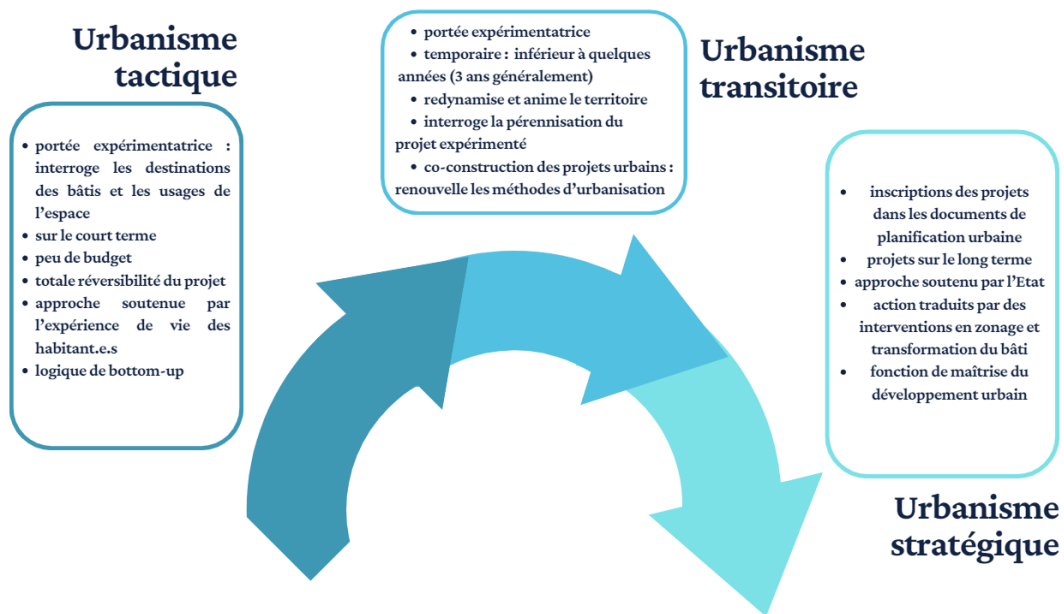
Urbanisme tactique

- portée expérimentatrice : interroge les destinations des bâtis et les usages de l'espace
- sur le court terme
- peu de budget
- totale réversibilité du projet
- approche soutenue par l'expérience de vie des habitant.e.s
- logique de bottom-up

- portée expérimentatrice
- temporaire : inférieur à quelques années (3 ans généralement)
- redynamise et anime le territoire
- interroge la pérennisation du projet expérimenté
- co-construction des projets urbains : renouvelle les méthodes d'urbanisation

Urbanisme transitoire

- inscriptions des projets dans les documents de planification urbaine
- projets sur le long terme
- approche soutenu par l'Etat
- action traduits par des interventions en zonage et transformation du bâti
- fonction de maîtrise du développement urbain

Urbanisme stratégique